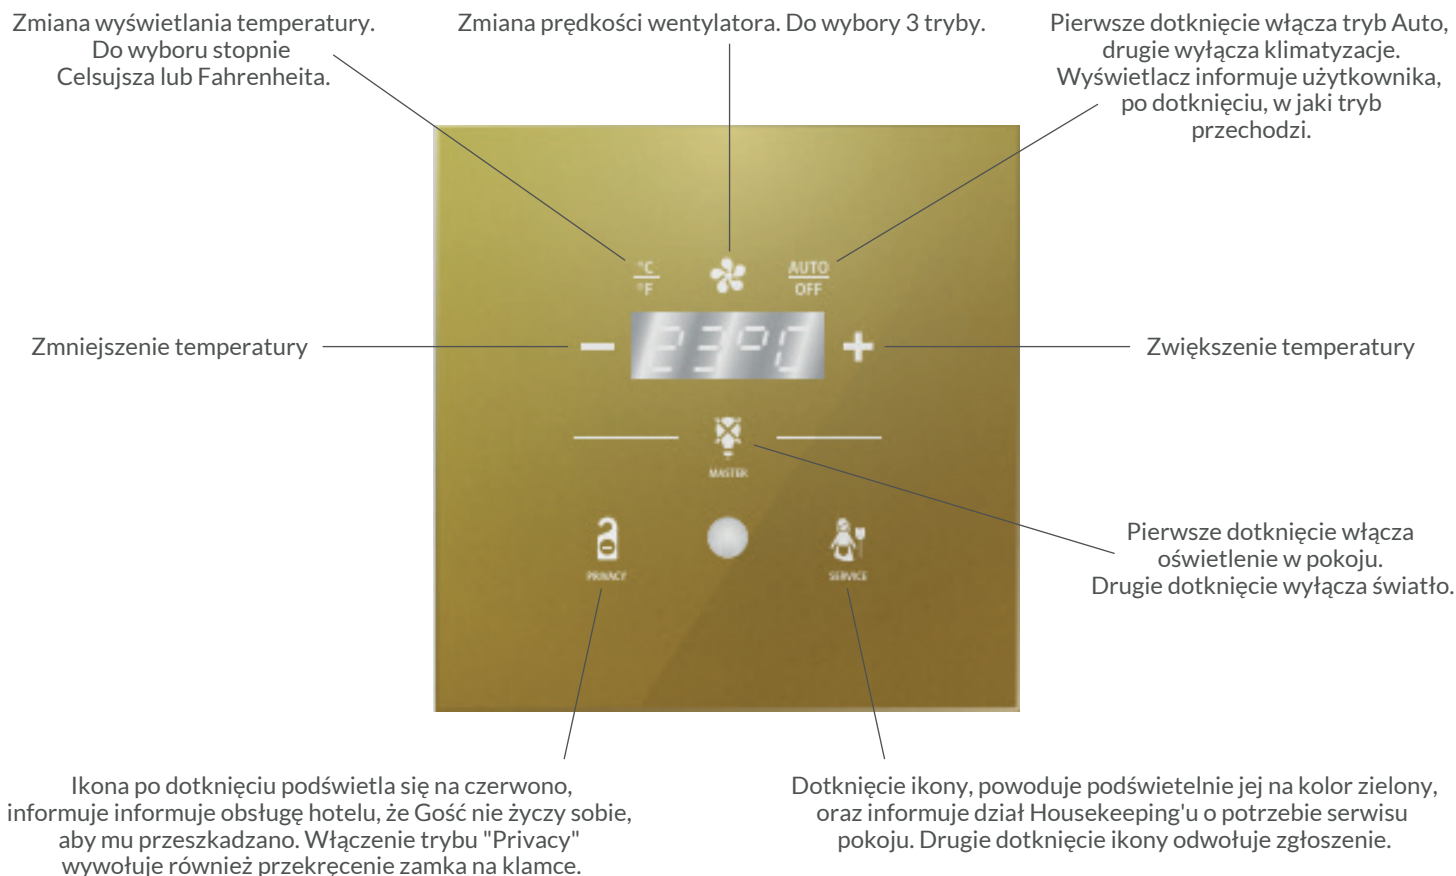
Zmiana wyświetlania temperatury. Do wyboru stopnie Celsujsza lub Fahrenheita.

Zmiana prędkości wentylatora. Do wybory 3 tryby.

Pierwsze dotknięcie włącza tryb Auto, drugie wyłącza klimatyzacje. Wyświetlacz informuje użytkownika, po dotknięciu, w jaki tryb przechodzi.

°C
°F

AUTO
OFF

Zmniejszenie temperatury

23°C

Zwiększenie temperatury

MASTER

Pierwsze dotknięcie włącza oświetlenie w pokoju. Drugie dotknięcie wyłącza światło.

PRIVACY

SERVICE

Ikona po dotknięciu podświetla się na czerwono, informuje informuje obsługę hotelu, że Gość nie życzy sobie, aby mu przeszkadzano. Włączenie trybu "Privacy" wywołuje również przekręcenie zamka na klamce.

Dotknięcie ikony, powoduje podświetelnie jej na kolor zielony, oraz informuje dział Housekeeping'u o potrzebie serwisu pokoju. Drugie dotknięcie ikony odwołuje zgłoszenie.